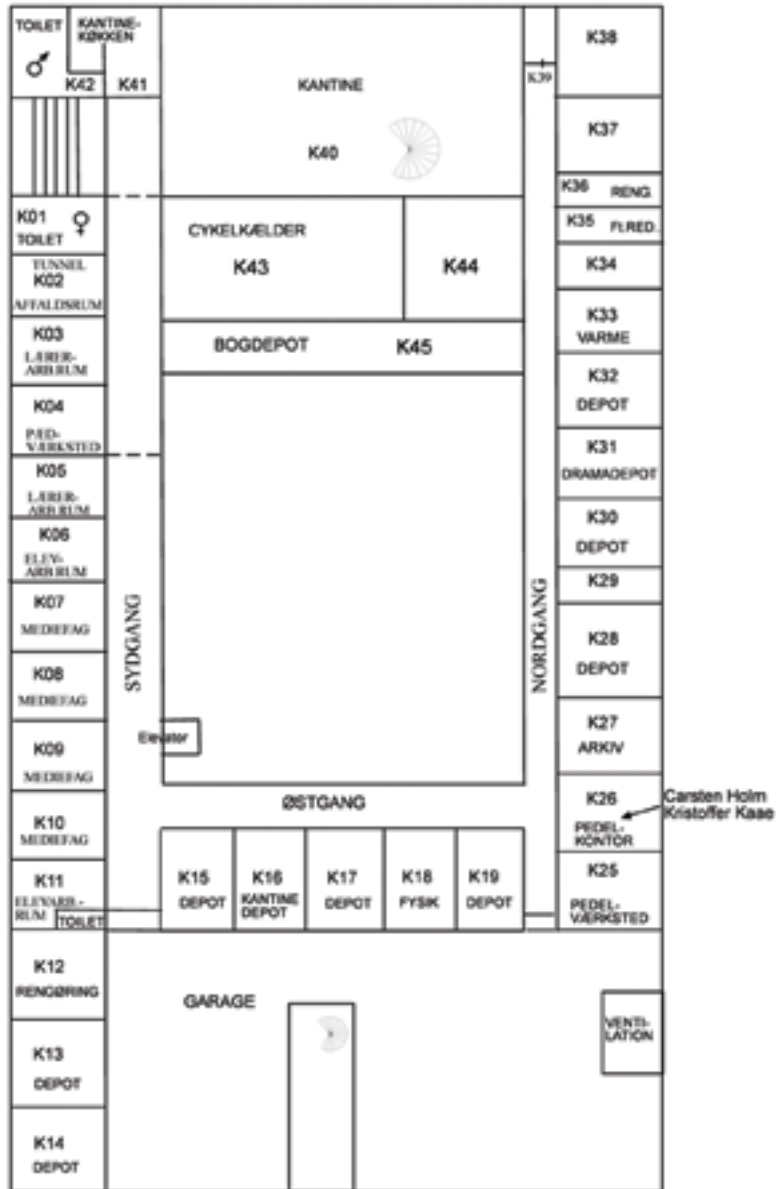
TOILET ♂
KANTINE-KØKKEN
K42
K41
KANTINE
K40
K39
K38
K37
K36 RENG.
K35 FI.RED.
K01 ♀ TOILET
CYKELKÆLDER
K43
K44
K34
TUNNEL K02 AFFALDSRUM
K33 VARME
K03 LÆRER-ARB.RUM
BOGDEPOT
K45
K32 DEPOT
K04 PÆD-VÆRKSTED
K31 DRAMADEPOT
K05 LÆRER-ARB.RUM
K30 DEPOT
K06 ELEV-ARB.RUM
K29
K07 MEDIEFAG
SYDGANG
NORDGANG
K28 DEPOT
K08 MEDIEFAG
K27 ARKIV
K09 MEDIEFAG
Elevator
ØSTGANG
K26 PEDEL-KONTOR
Carsten Holm Kristoffer Kaae
K10 MEDIEFAG
K11 ELEVARB.-RUM
TOILET
K15 DEPOT
K16 KANTINE DEPOT
K17 DEPOT
K18 FYSIK
K19 DEPOT
K25 PEDEL-VÆRKSTED
K12 RENGØRING
GARAGE
VENTI-LATION
K13 DEPOT
K14 DEPOT